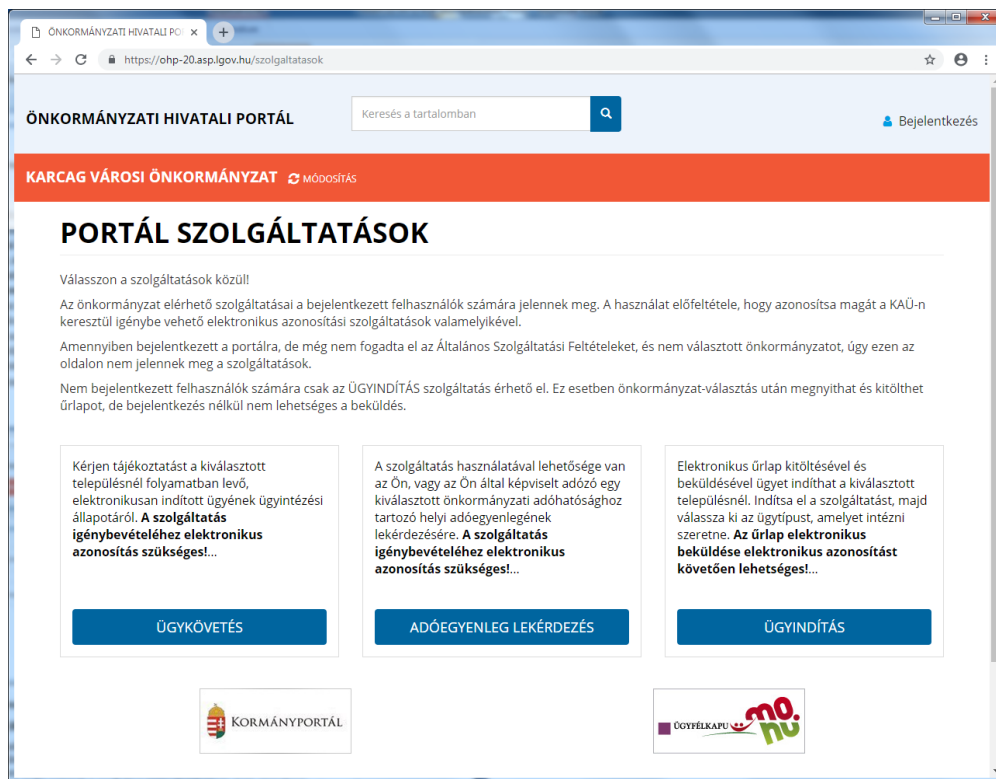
ÖNKORMÁNYZATI HIVATALI PO ×

https://ohp-20.asp.lgov.hu/szolgaltatasok

ÖNKORMÁNYZATI HIVATALI PORTÁL

Keresés a tartalomban

Bejelentkezés

KARCAG VÁROSI ÖNKORMÁNYZAT MÓDOSÍTÁS

PORTÁL SZOLGÁLTATÁSOK

Válasszon a szolgáltatások közül!

Az önkormányzat elérhető szolgáltatásai a bejelentkezett felhasználók számára jelennek meg. A használat előfeltétele, hogy azonosítsa magát a KAÜ-n keresztül igénybe vehető elektronikus azonosítási szolgáltatások valamelyikével.

Amennyiben bejelentkezett a portálra, de még nem fogadta el az Általános Szolgáltatási Feltételeket, és nem választott önkormányzatot, úgy ezen az oldalon nem jelennek meg a szolgáltatások.

Nem bejelentkezett felhasználók számára csak az ÜGYINDÍTÁS szolgáltatás érhető el. Ez esetben önkormányzat-választás után megnyithat és kitölthet űrlapot, de bejelentkezés nélkül nem lehetséges a beküldés.

Kérjen tájékoztatást a kiválasztott településnél folyamatban levő, elektronikusan indított ügyének ügyintézési állapotáról. **A szolgáltatás igénybevételéhez elektronikus azonosítás szükséges!**...

ÜGYKÖVETÉS

A szolgáltatás használatával lehetősége van az Ön, vagy az Ön által képviselt adózó egy kiválasztott önkormányzati adóhatósághoz tartozó helyi adóegyenlegének lekérdezésére. **A szolgáltatás igénybevételéhez elektronikus azonosítás szükséges!**...

ADÓEGYENLEG LEKÉRDEZÉS

Elektronikus űrlap kitöltésével és beküldésével ügyet indíthat a kiválasztott településnél. Indítsa el a szolgáltatást, majd válassza ki az ügytípust, amelyet intézni szeretne. **Az űrlap elektronikus beküldése elektronikus azonosítást követően lehetséges!**...

ÜGYINDÍTÁS

KORMÁNYPORTÁL

ÜGYFÉLKAPU mo. hu